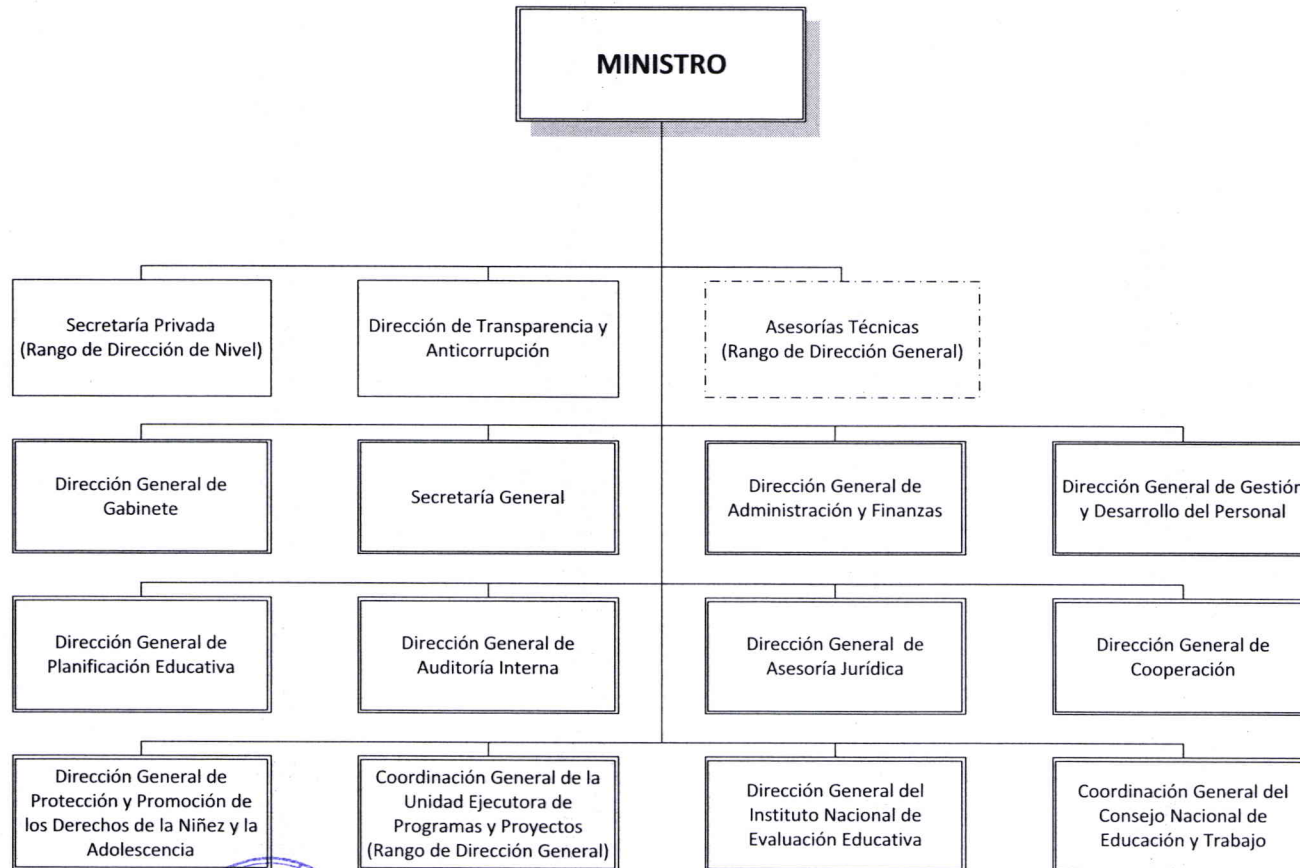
MINISTRO

Secretaría Privada (Rango de Dirección de Nivel)

Dirección de Transparencia y Anticorrupción

Asesorías Técnicas (Rango de Dirección General)

Dirección General de Gabinete

Secretaría General

Dirección General de Administración y Finanzas

Dirección General de Gestiór y Desarrollo del Personal

Dirección General de Planificación Educativa

Dirección General de Auditoría Interna

Dirección General de Asesoría Jurídica

Dirección General de Cooperación

Dirección General de Protección y Promoción de los Derechos de la Niñez y la Adolescencia

Coordinación General de la Unidad Ejecutora de Programas y Proyectos (Rango de Dirección General)

Dirección General del Instituto Nacional de Evaluación Educativa

Coordinación General del Consejo Nacional de Educación y Trabajo